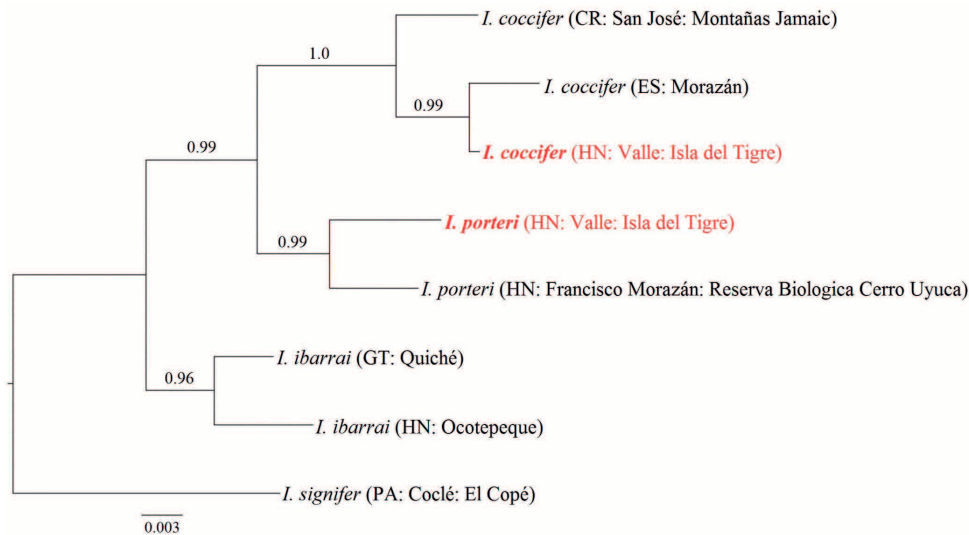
I. coccifer (CR: San José: Montañas Jamaic)

1.0

I. coccifer (ES: Morazán)

0.99

0.99

I. coccifer (HN: Valle: Isla del Tigre)

I. porteri (HN: Valle: Isla del Tigre)

0.99

I. porteri (HN: Francisco Morazán: Reserva Biologica Cerro Uyuca)

I. ibarrai (GT: Quiché)

0.96

I. ibarrai (HN: Ocotepeque)

I. signifer (PA: Coclé: El Copé)

0.003